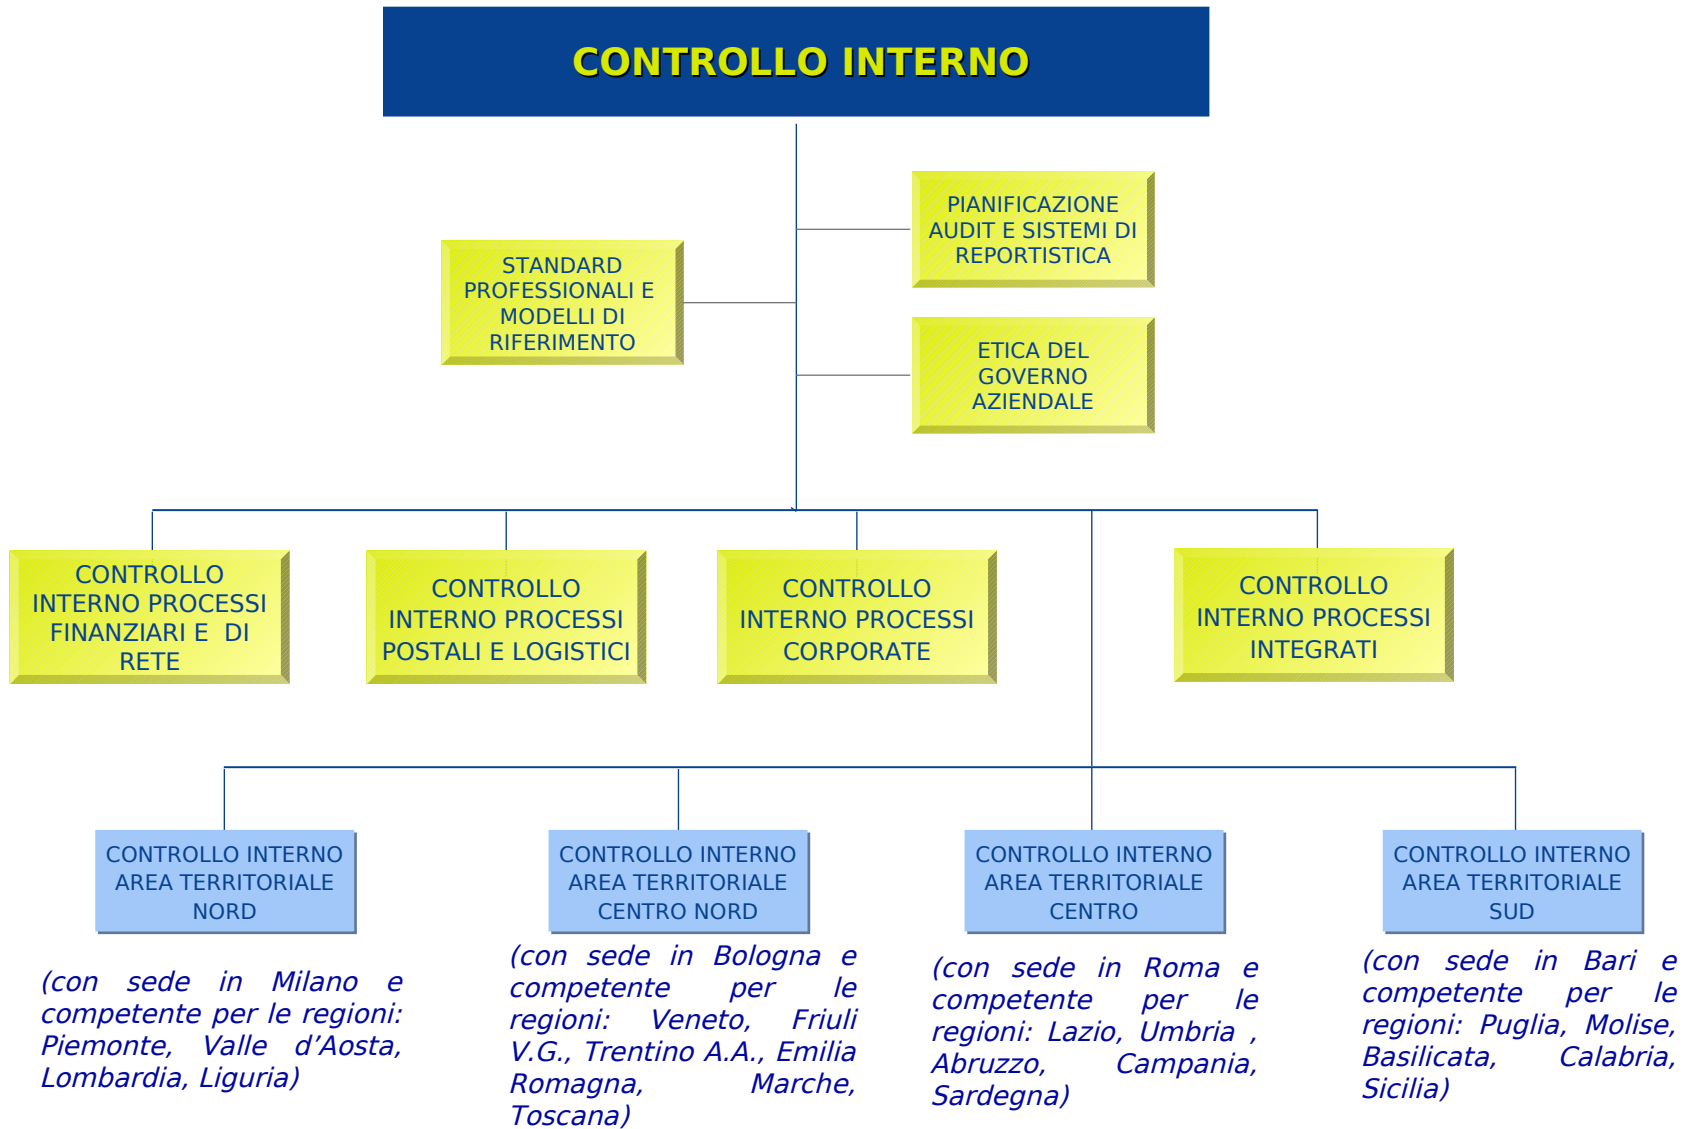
CONTROLLO INTERNO

STANDARD PROFESSIONALI E MODELLI DI RIFERIMENTO

PIANIFICAZIONE AUDIT E SISTEMI DI REPORTISTICA

ETICA DEL GOVERNO AZIENDALE

CONTROLLO INTERNO PROCESSI FINANZIARI E DI RETE

CONTROLLO INTERNO PROCESSI POSTALI E LOGISTICI

CONTROLLO INTERNO PROCESSI CORPORATE

CONTROLLO INTERNO PROCESSI INTEGRATI

CONTROLLO INTERNO AREA TERRITORIALE NORD

(con sede in Milano e competente per le regioni: Piemonte, Valle d'Aosta, Lombardia, Liguria)

CONTROLLO INTERNO AREA TERRITORIALE CENTRO NORD

(con sede in Bologna e competente per le regioni: Veneto, Friuli V.G., Trentino A.A., Emilia Romagna, Marche, Toscana)

CONTROLLO INTERNO AREA TERRITORIALE CENTRO

(con sede in Roma e competente per le regioni: Lazio, Umbria , Abruzzo, Campania, Sardegna)

CONTROLLO INTERNO AREA TERRITORIALE SUD

(con sede in Bari e competente per le regioni: Puglia, Molise, Basilicata, Calabria, Sicilia)